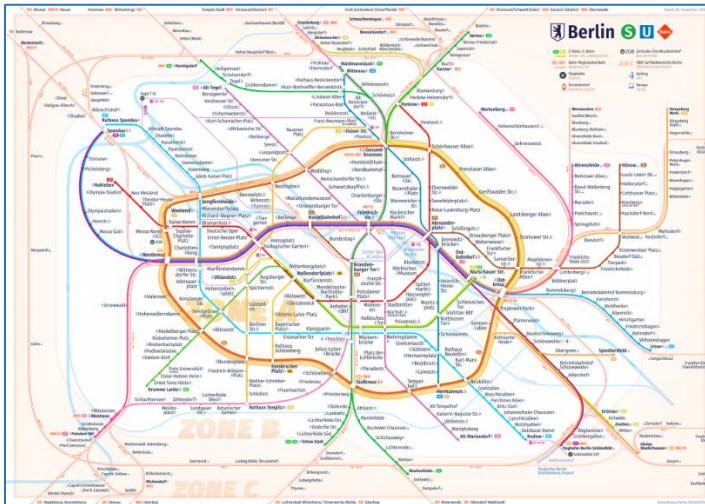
Berlin

Spandau

Westkreuz

Ostkreuz

Zoologischer Garten

Alexanderplatz

Friedrichstraße

Hauptbahnhof

Gesundbrunnen

Südkreuz

Potsdamer Platz

Ostbahnhof

Warschauer Str.

Wannsee

Pankow

Lichtenberg

Schönhauser Allee

Greifswalder Str.

Landsberger Allee

Storkower Str.

Frankfurter Allee

Nöldnerplatz

Treptower Park

Sonnenallee

Neukölln

Hermannstraße

Tempelhof

Schöneberg

Innsbrucker Platz

Bundesplatz

Heidelberger Platz

Hohenzollerndamm

Halensee

Westend

Messe Nord/ICC

Jungfernheide

Beusselstraße

Westhafen

Wedding

Bornholmer Str.

Prenzlauer Allee

Wittenbergplatz

Nollendorfplatz

Rathaus Steglitz

Tegel

Gleisdreieck

Hermannplatz

Rudow

Zone B

Zone C